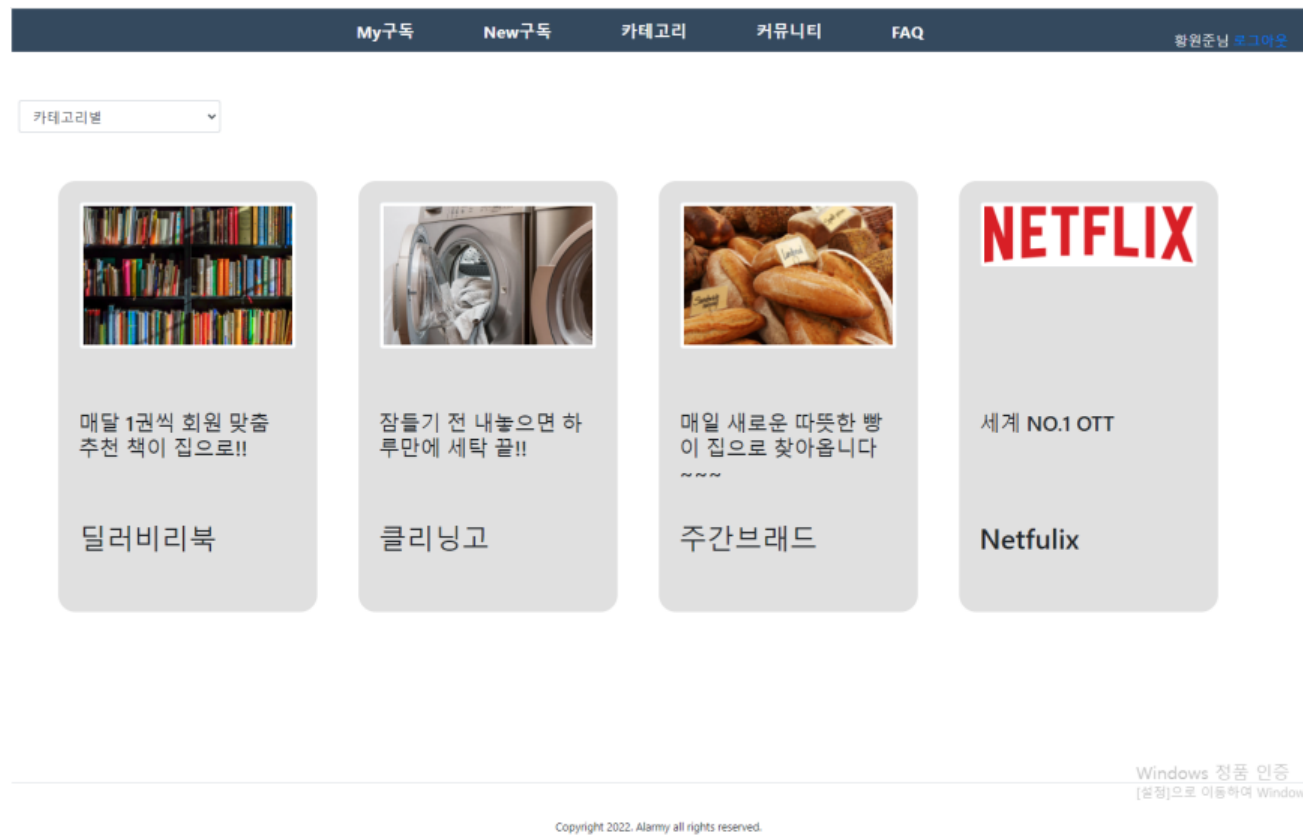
My구독 New구독 카테고리 커뮤니티 FAQ

황원준님 로그아웃

카테고리별

NETFLIX

매달 1권씩 회원 맞춤 추천 책이 집으로!!

딜러비리북

잠들기 전 내놓으면 하루만에 세탁 끝!!

클리닝고

매일 새로운 따뜻한 빵이 집으로 찾아옵니다~~~

주간브래드

세계 NO.1 OTT

Netfulix

Windows 정품 인증
[설정]으로 이동하여 Window

Copyright 2022. Alarmy all rights reserved.